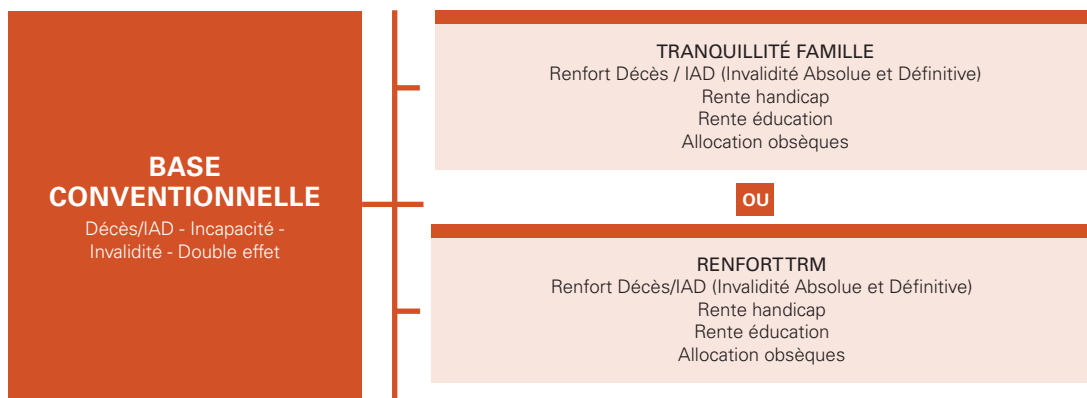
BASE CONVENTIONNELLE
Décès/IAD - Incapacité - Invalidité - Double effet

TRANQUILLITÉ FAMILLE
Renfort Décès / IAD (Invalidité Absolue et Définitive)
Rente handicap
Rente éducation
Allocation obsèques

OU

RENFORTTRM
Renfort Décès/IAD (Invalidité Absolue et Définitive)
Rente handicap
Rente éducation
Allocation obsèques